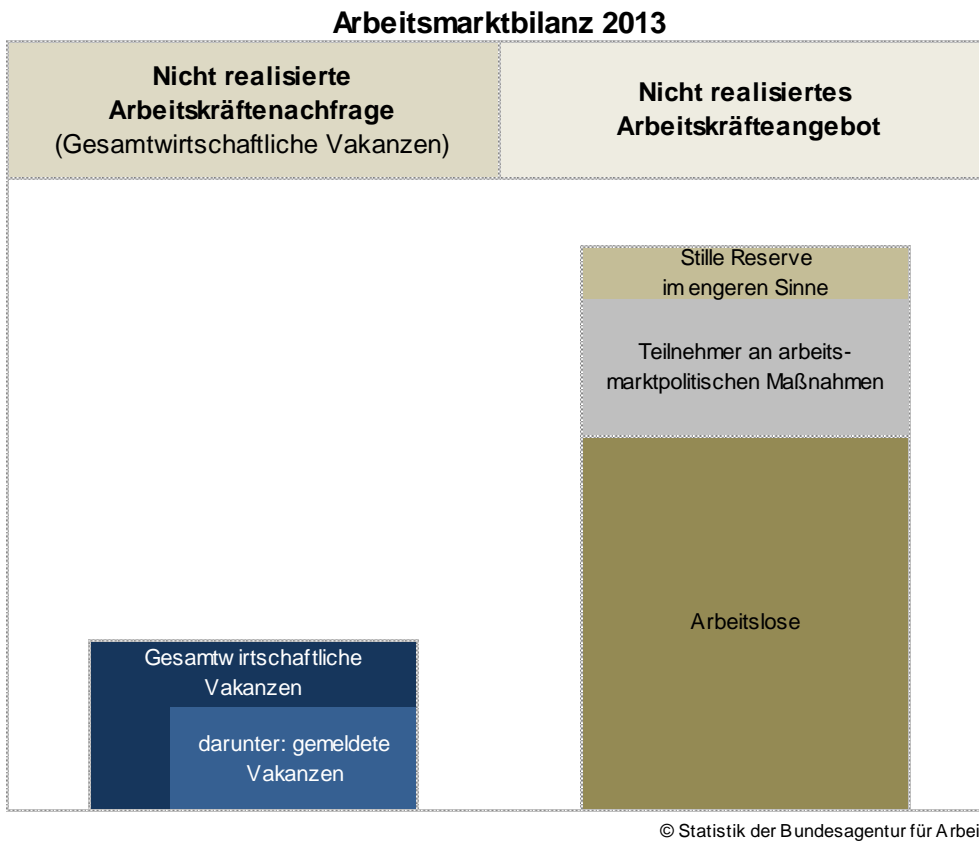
Arbeitsmarktbilanz 2013

Nicht realisierte Arbeitskräftenachfrage (Gesamtwirtschaftliche Vakanzen)

Nicht realisiertes Arbeitskräfteangebot

Stille Reserve im engeren Sinne

Teilnehmer an arbeitsmarktpolitischen Maßnahmen

Arbeitslose

Gesamtwirtschaftliche Vakanzen

darunter: gemeldete Vakanzen

© Statistik der Bundesagentur für Arbei